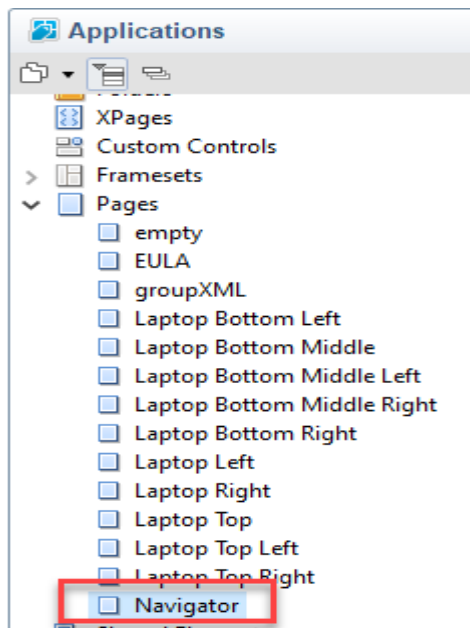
Applications

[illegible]
XPages
Custom Controls
Framesets
Pages
empty
EULA
groupXML
Laptop Bottom Left
Laptop Bottom Middle
Laptop Bottom Middle Left
Laptop Bottom Middle Right
Laptop Bottom Right
Laptop Left
Laptop Right
Laptop Top
Laptop Top Left
Laptop Top Right
Navigator
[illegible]